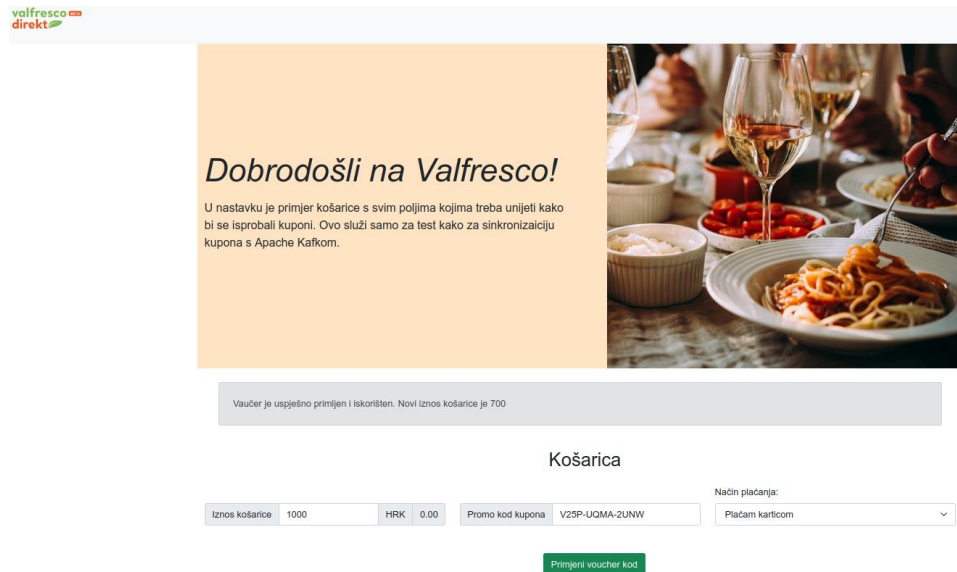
valfresco
direkt

Dobrodošli na Valfresco!

U nastavku je primjer košarice s svim poljima kojima treba unijeti kako bi se isprobali kuponi. Ovo služi samo za test kako za sinkronizaiciju kupona s Apache Kafkom.

Vaučer je uspješno primljen i iskorišten. Novi iznos košarice je 700

Košarica

Iznos košarice 1000 HRK 0.00 Promo kod kupona V25P-UQMA-2UNW

Način plaćanja:
Plaćam karticom

Primjeni voucher kod